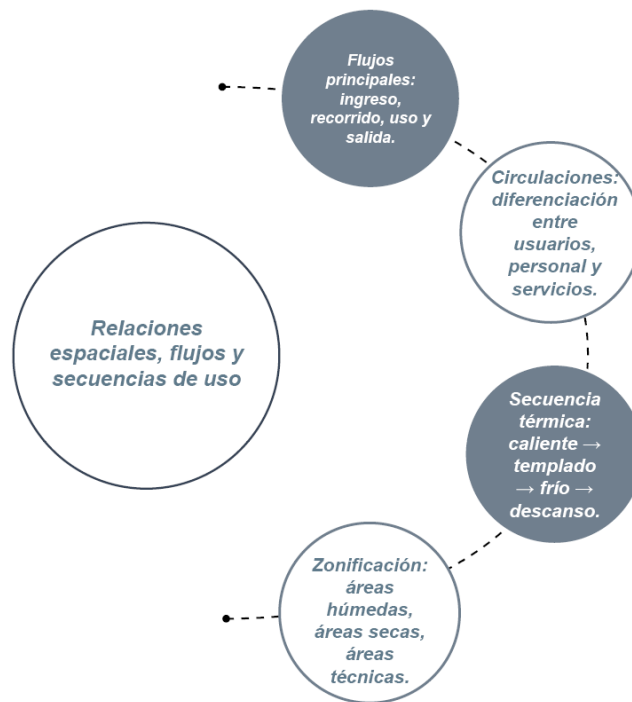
Relaciones espaciales, flujos y secuencias de uso

Flujos principales: ingreso, recorrido, uso y salida.

Circulaciones: diferenciación entre usuarios, personal y servicios.

Secuencia térmica: caliente → templado → frío → descanso.

Zonificación: áreas húmedas, áreas secas, áreas técnicas.